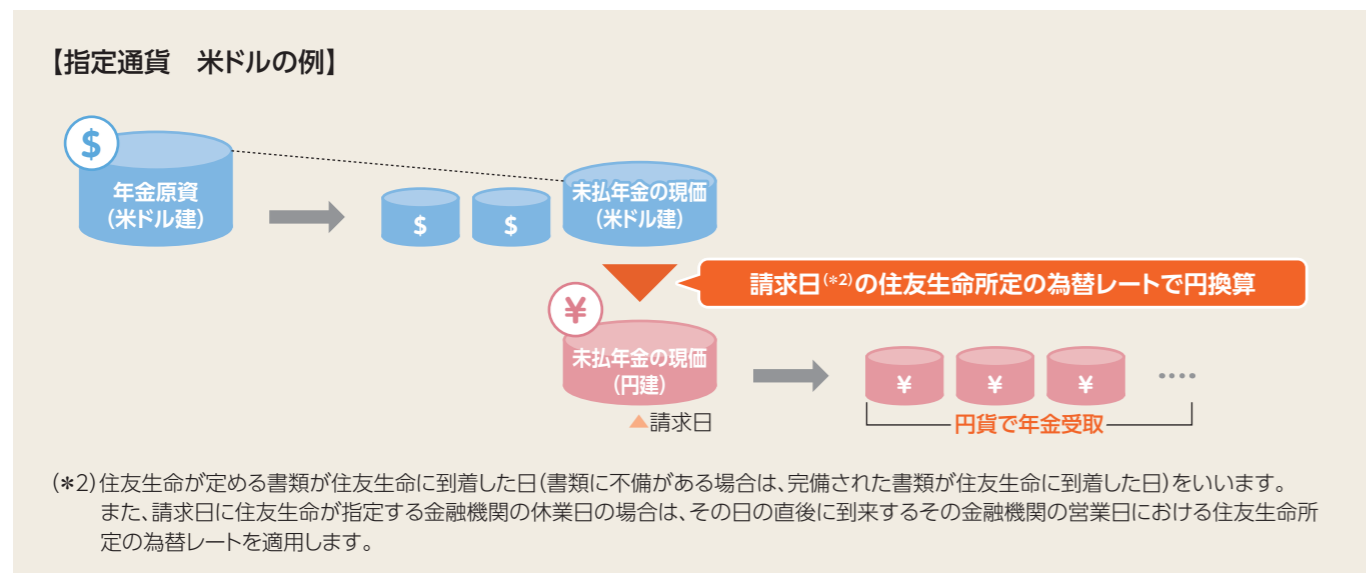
【指定通貨　米ドルの例】

$

年金原資
(米ドル建)

$ $

未払年金の現価
(米ドル建)

請求日(*2)の住友生命所定の為替レートで円換算

¥

未払年金の現価
(円建)

▲請求日

¥ ¥ ¥ ····

円貨で年金受取

(*2)住友生命が定める書類が住友生命に到着した日(書類に不備がある場合は、完備された書類が住友生命に到着した日)をいいます。
また、請求日に住友生命が指定する金融機関の休業日の場合は、その日の直後に到来するその金融機関の営業日における住友生命所定の為替レートを適用します。